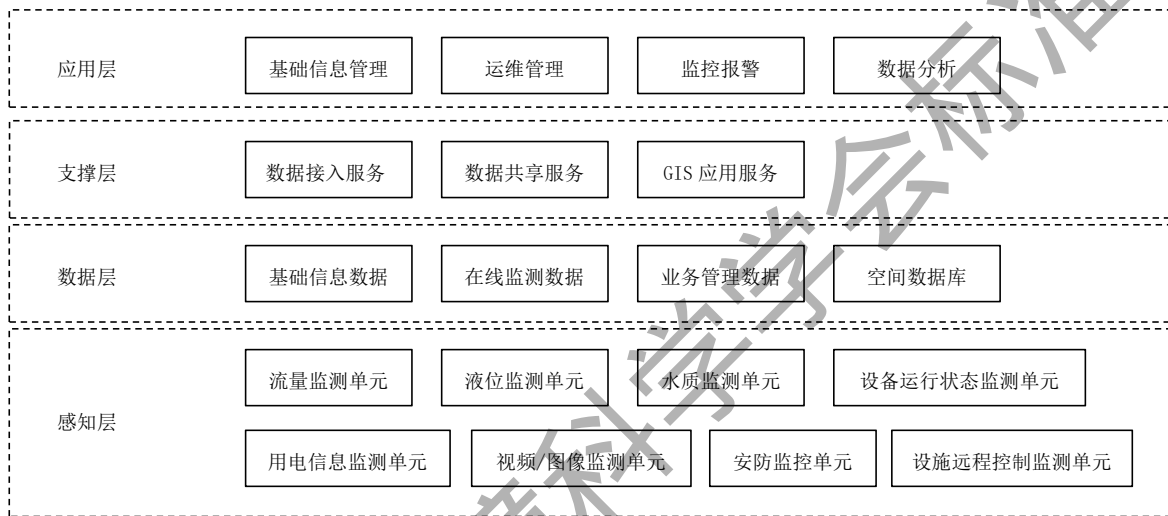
应用层

基础信息管理

运维管理

监控报警

数据分析

支撑层

数据接入服务

数据共享服务

GIS 应用服务

数据层

基础信息数据

在线监测数据

业务管理数据

空间数据库

感知层

流量监测单元

液位监测单元

水质监测单元

设备运行状态监测单元

用电信息监测单元

视频/图像监测单元

安防监控单元

设施远程控制监测单元

科学会标准